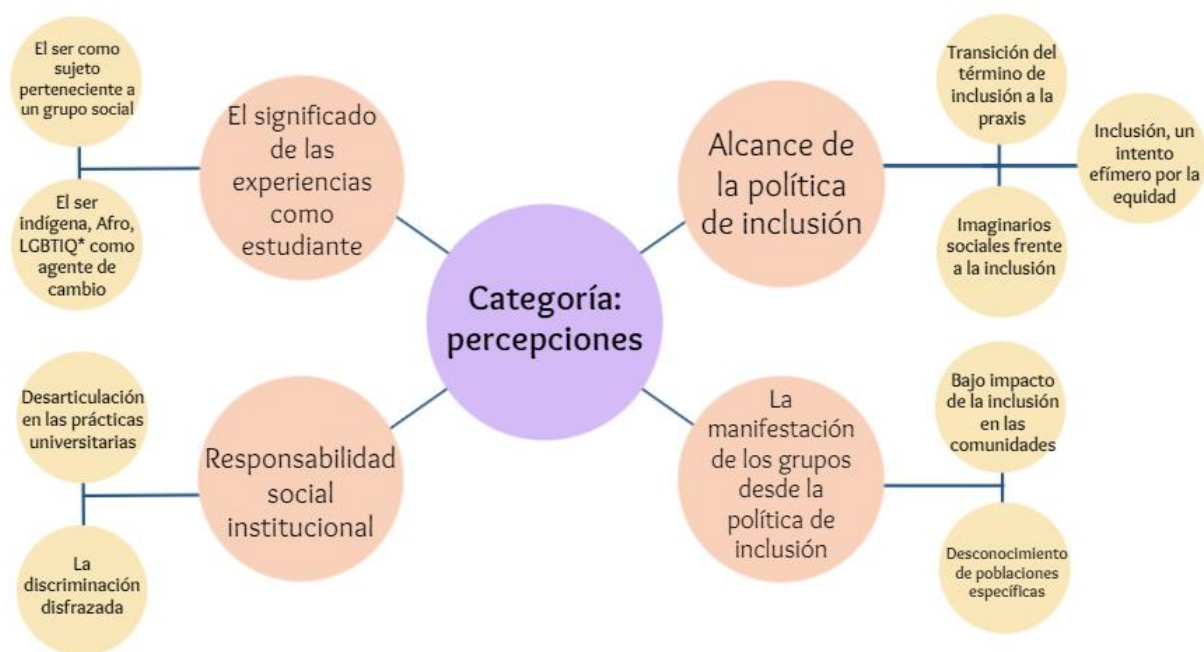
Categoría: percepciones

El significado de las experiencias como estudiante

El ser como sujeto perteneciente a un grupo social

El ser indígena, Afro, LGBTIQ* como agente de cambio

Alcance de la política de inclusión

Transición del término de inclusión a la praxis

Inclusión, un intento efímero por la equidad

Imaginarios sociales frente a la inclusión

Responsabilidad social institucional

Desarticulación en las prácticas universitarias

La discriminación disfrazada

La manifestación de los grupos desde la política de inclusión

Bajo impacto de la inclusión en las comunidades

Desconocimiento de poblaciones específicas